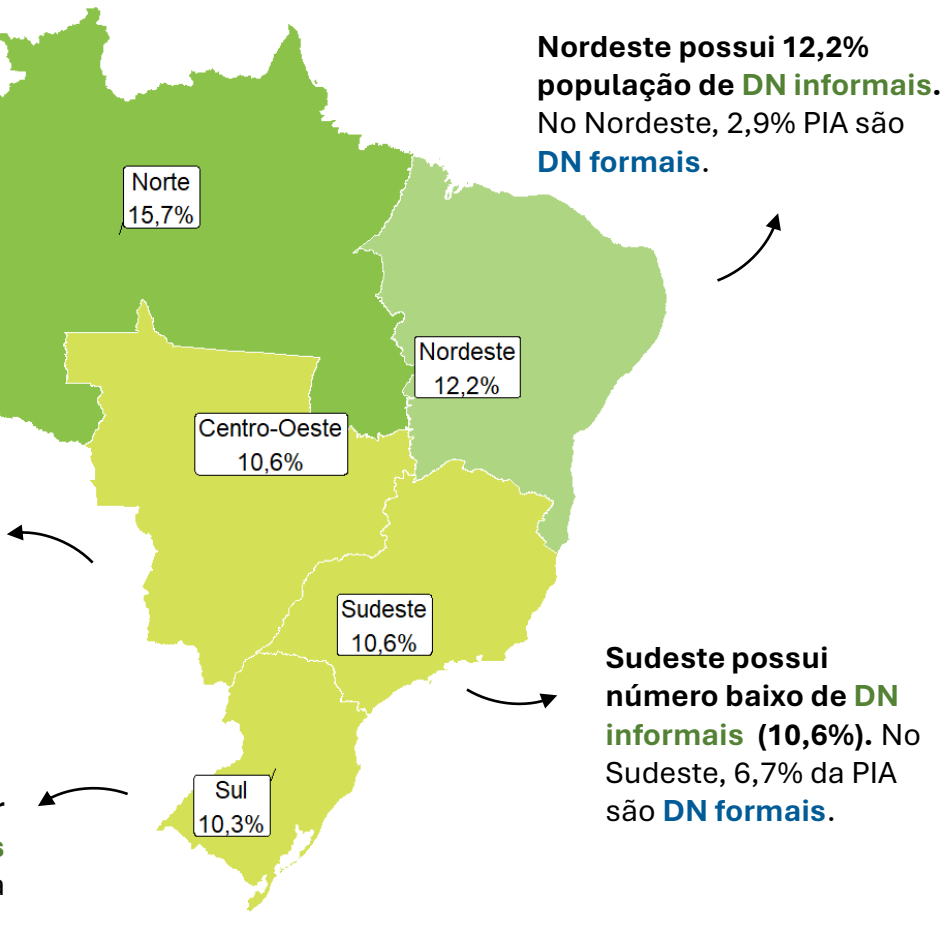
Nordeste possui 12,2% população de DN informais. No Nordeste, 2,9% PIA são DN formais.

Norte
15,7%

Nordeste
12,2%

Centro-Oeste
10,6%

Sudeste
10,6%

Sul
10,3%

Sudeste possui número baixo de DN informais (10,6%). No Sudeste, 6,7% da PIA são DN formais.

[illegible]
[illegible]